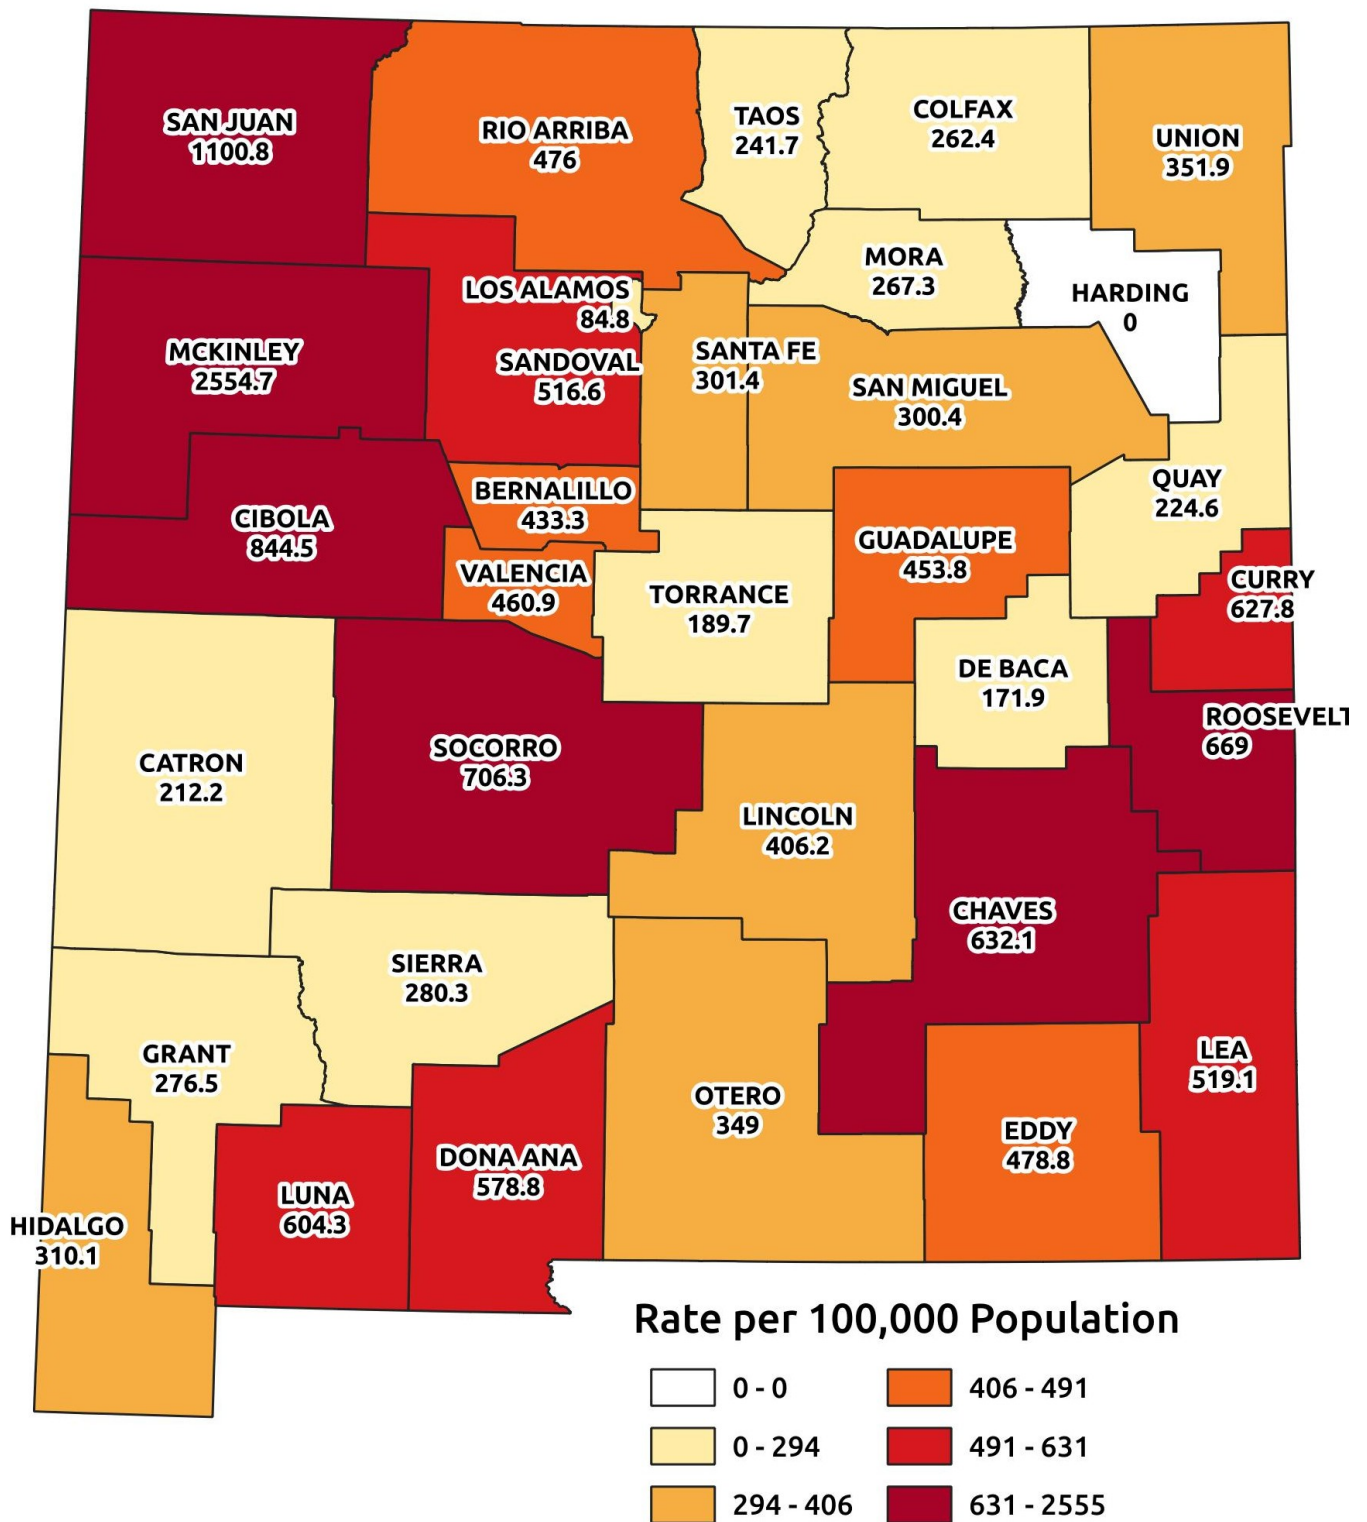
SAN JUAN
1100.8

RIO ARRIBA
476

TAOS
241.7

COLFAX
262.4

UNION
351.9

MORA
267.3

HARDING
0

LOS ALAMOS
84.8

MCKINLEY
2554.7

SANDOVAL
516.6

SANTA FE
301.4

SAN MIGUEL
300.4

QUAY
224.6

BERNALILLO
433.3

CIBOLA
844.5

GUADALUPE
453.8

VALENCIA
460.9

TORRANCE
189.7

CURRY
627.8

DE BACA
171.9

ROOSEVELT
669

CATRON
212.2

SOCORRO
706.3

LINCOLN
406.2

CHAVES
632.1

SIERRA
280.3

GRANT
276.5

LEA
519.1

OTERO
349

EDDY
478.8

DONA ANA
578.8

LUNA
604.3

HIDALGO
310.1

Rate per 100,000 Population

0 - 0
0 - 294
294 - 406
406 - 491
491 - 631
631 - 2555